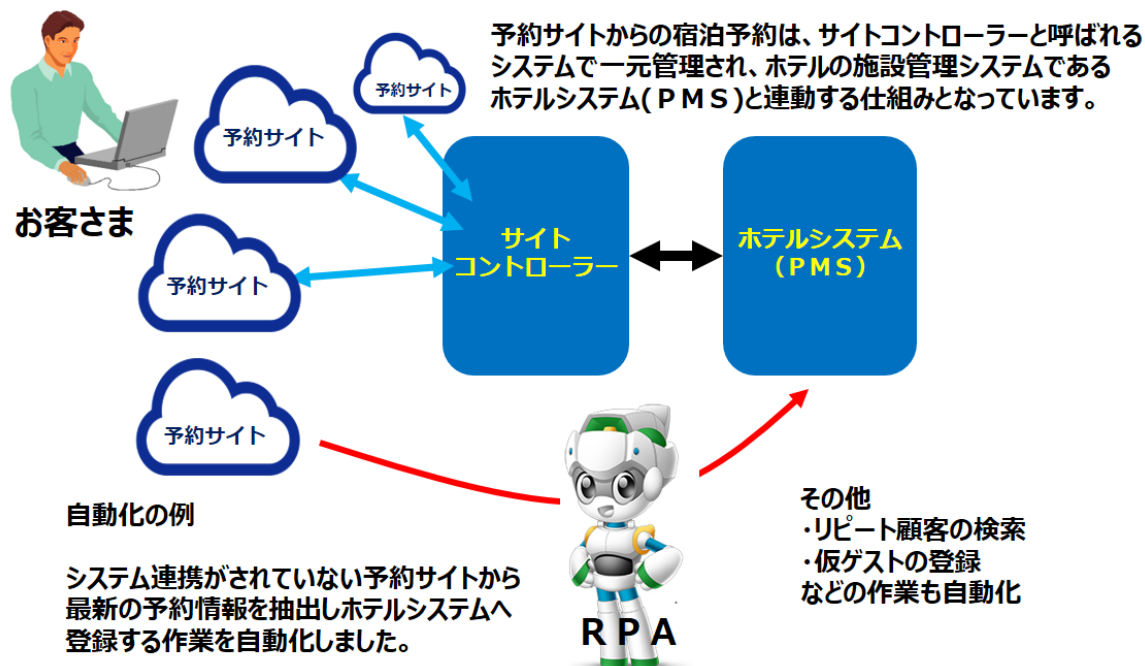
予約サイトからの宿泊予約は、サイトコントローラーと呼ばれるシステムで一元管理され、ホテルの施設管理システムであるホテルシステム(ＰＭＳ)と連動する仕組みとなっています。

お客さま

予約サイト

予約サイト

予約サイト

予約サイト

サイト
コントローラー

ホテルシステム
(ＰＭＳ)

自動化の例

システム連携がされていない予約サイトから最新の予約情報を抽出しホテルシステムへ登録する作業を自動化しました。

ＲＰＡ

その他
・リピート顧客の検索
・仮ゲストの登録
などの作業も自動化